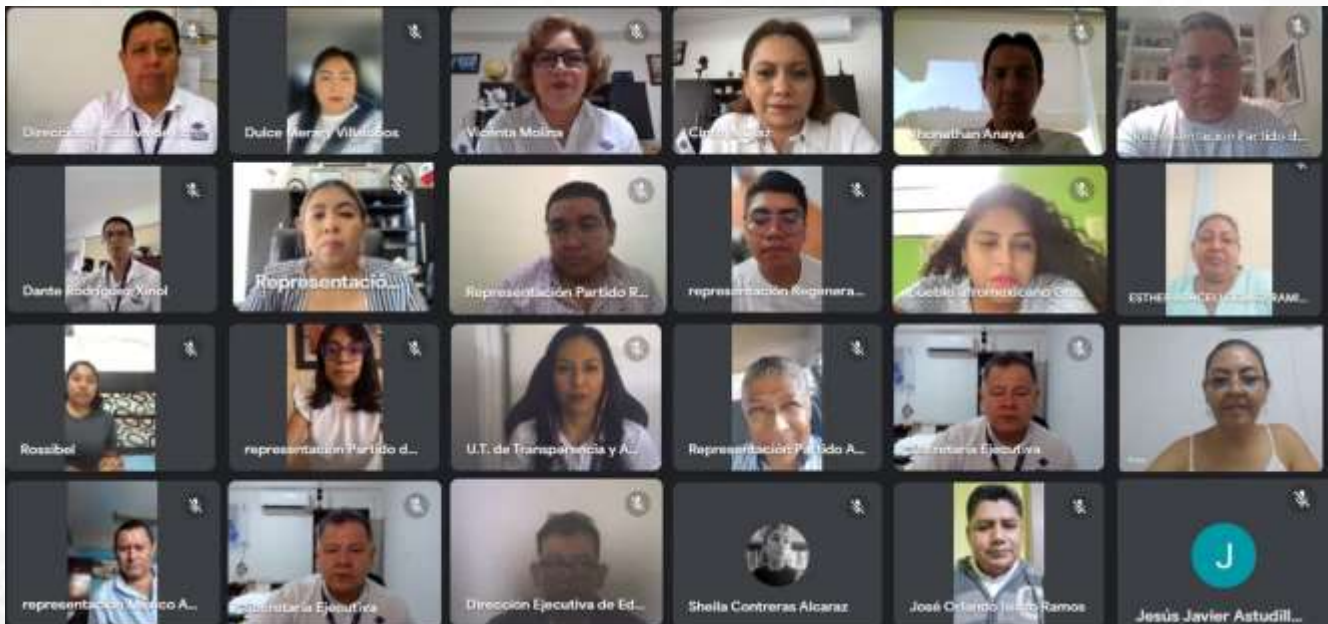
Direcci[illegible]
Dulce Merary Villalobos
Vicenta Molina
Cl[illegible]
Jhonathan Anaya
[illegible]sentación Partido d...
Dante Rodríguez Xinol
Representacio...
Representación Partido R...
representación Regenera...
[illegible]ueblo afromexicano Gu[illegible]
ESTHE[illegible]RAMI...
Rossibel
representación Partido d...
U.T. de Transparencia y A...
Representación Partido A...
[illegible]cretaría Ejecutiva
representación México A...
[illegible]cretaría Ejecutiva
Dirección Ejecutiva de Ed...
Sheila Contreras Alcaraz
José Orlando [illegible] Ramos
J
Jesús Javier Astudill...